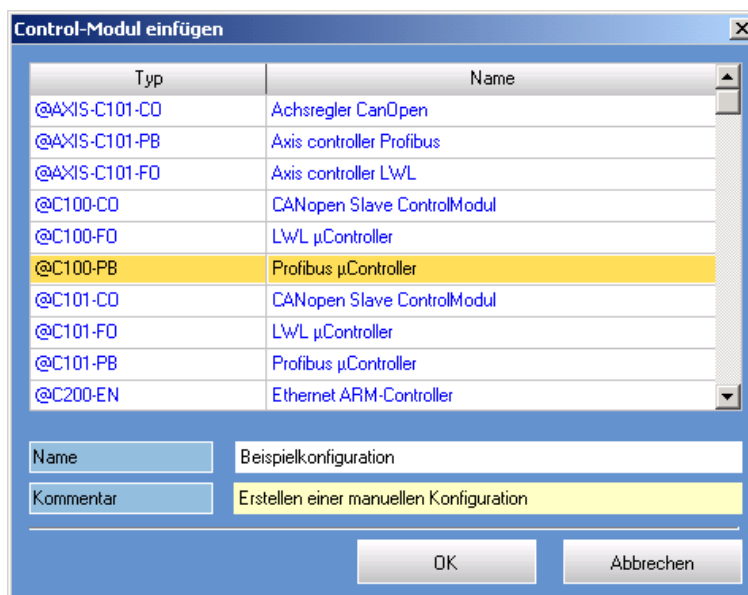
Control-Modul einfügen

| Typ | Name |
|---|---|
| @AXIS-C101-CO | Achsregler CanOpen |
| @AXIS-C101-PB | Axis controller Profibus |
| @AXIS-C101-FO | Axis controller LWL |
| @C100-CO | CANopen Slave ControlModul |
| @C100-FO | LWL µController |
| @C100-PB | Profibus µController |
| @C101-CO | CANopen Slave ControlModul |
| @C101-FO | LWL µController |
| @C101-PB | Profibus µController |
| @C200-EN | Ethernet ARM-Controller |

Name Beispielkonfiguration

Kommentar Erstellen einer manuellen Konfiguration

OK Abbrechen